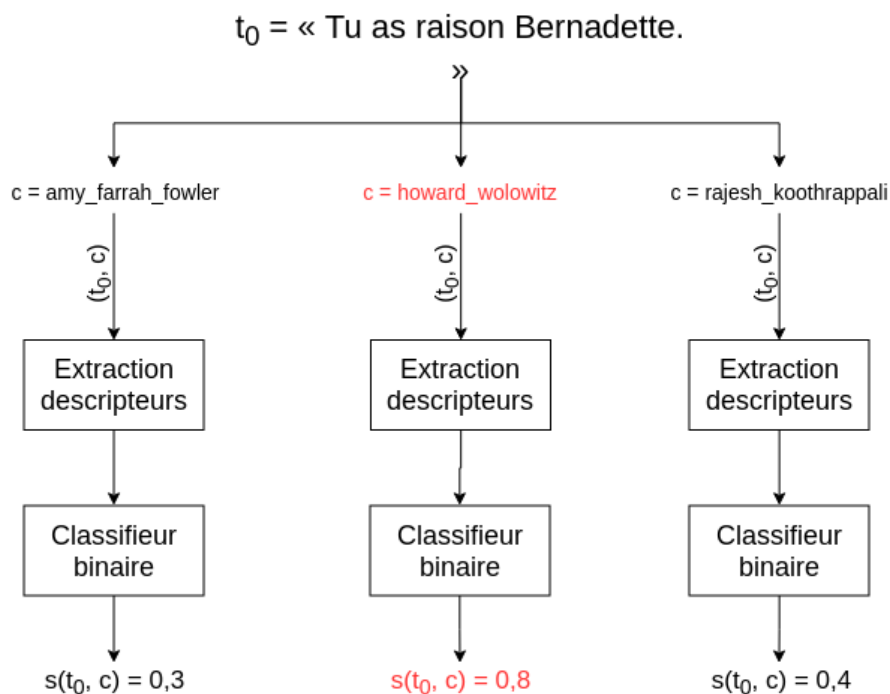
$t_0$ = « Tu as raison Bernadette. »

c = amy_farrah_fowler

($t_0$, c)

Extraction descripteurs

Classifieur binaire

s($t_0$, c) = 0,3

c = howard_wolowitz

($t_0$, c)

Extraction descripteurs

Classifieur binaire

s($t_0$, c) = 0,8

c = rajesh_koothrappali

($t_0$, c)

Extraction descripteurs

Classifieur binaire

s($t_0$, c) = 0,4